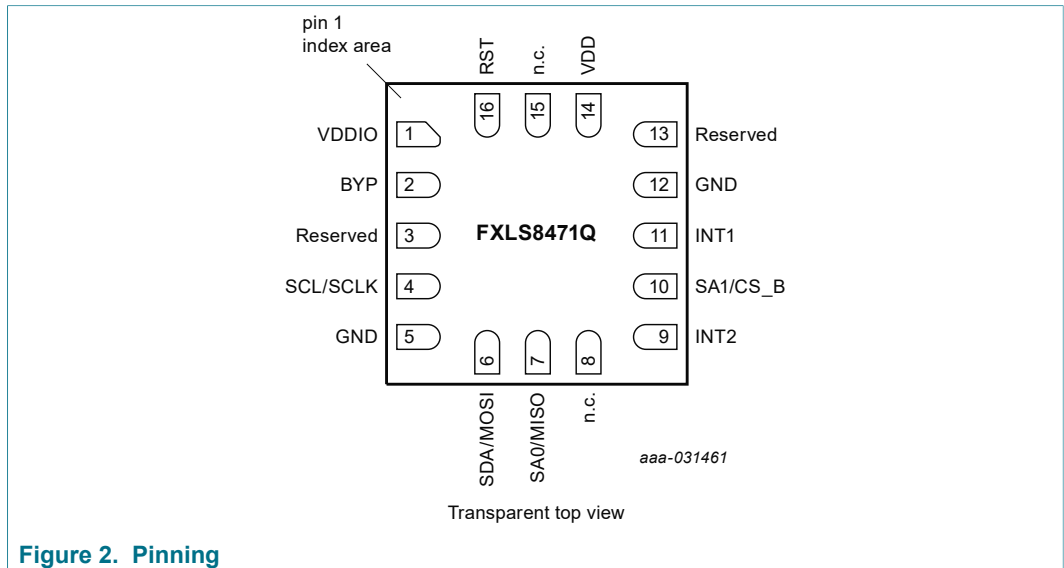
pin 1 index area

RST n.c. VDD

16 15 14

VDDIO 1

13 Reserved

BYP 2

12 GND

Reserved 3

FXLS8471Q

11 INT1

SCL/SCLK 4

10 SA1/CS_B

GND 5

9 INT2

6 7 8

SDA/MOSI SA0/MISO n.c.

aaa-031461

Transparent top view

Figure 2. Pinning